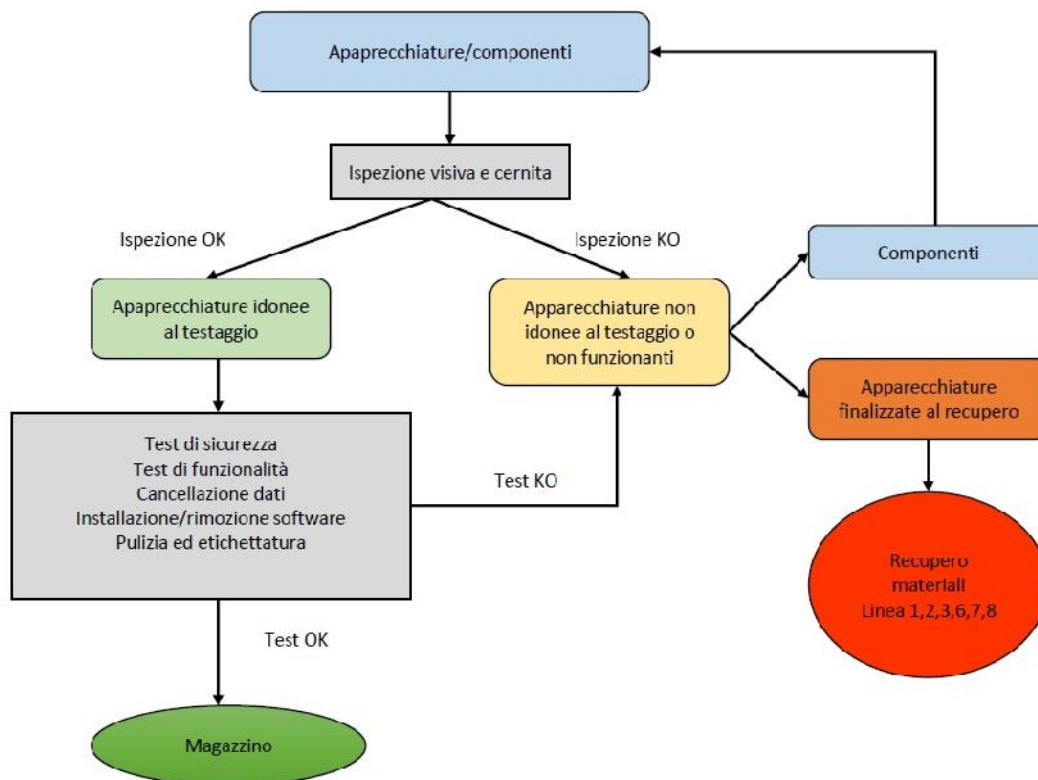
Apaprecchiature/componenti

Ispezione visiva e cernita

Ispezione OK

Ispezione KO

Componenti

Apaprecchiature idonee al testaggio

Apparecchiature non idonee al testaggio o non funzionanti

Apparecchiature finalizzate al recupero

Test di sicurezza
Test di funzionalità
Cancellazione dati
Installazione/rimozione software
Pulizia ed etichettatura

Test KO

Recupero materiali
Linea 1,2,3,6,7,8

Test OK

Magazzino